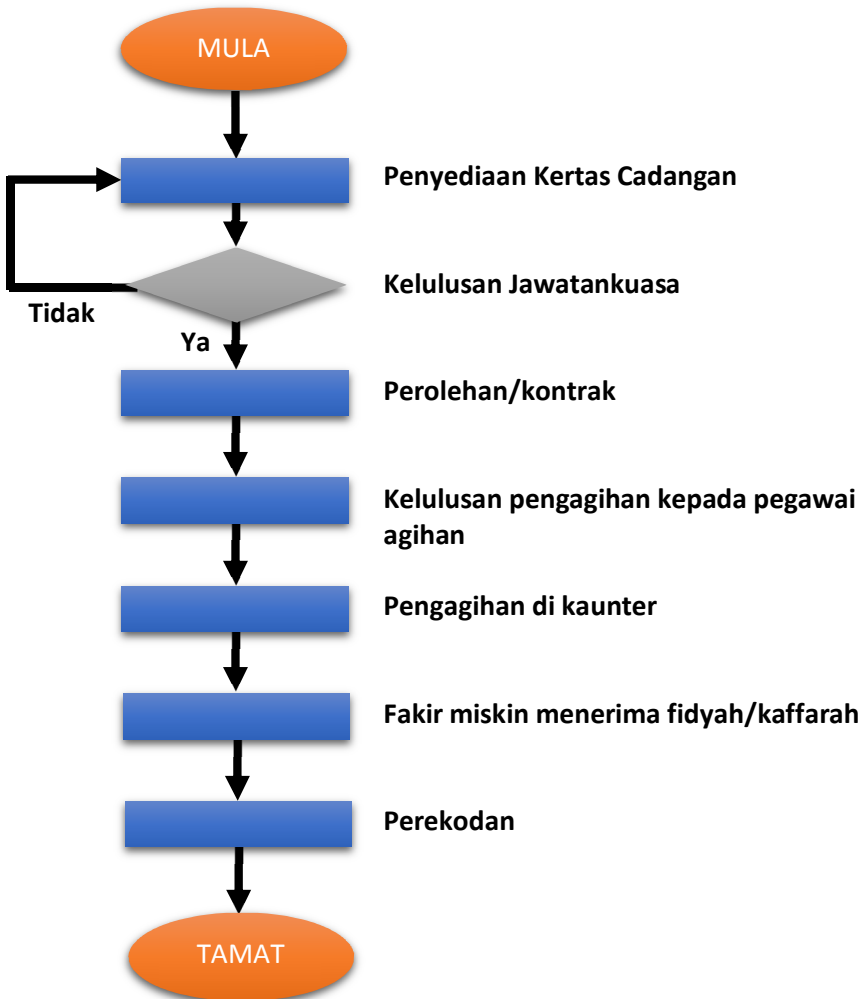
MULA

Penyediaan Kertas Cadangan

Kelulusan Jawatankuasa

Tidak

Ya

Perolehan/kontrak

Kelulusan pengagihan kepada pegawai agihan

Pengagihan di kaunter

Fakir miskin menerima fidyah/kaffarah

Perekodan

TAMAT